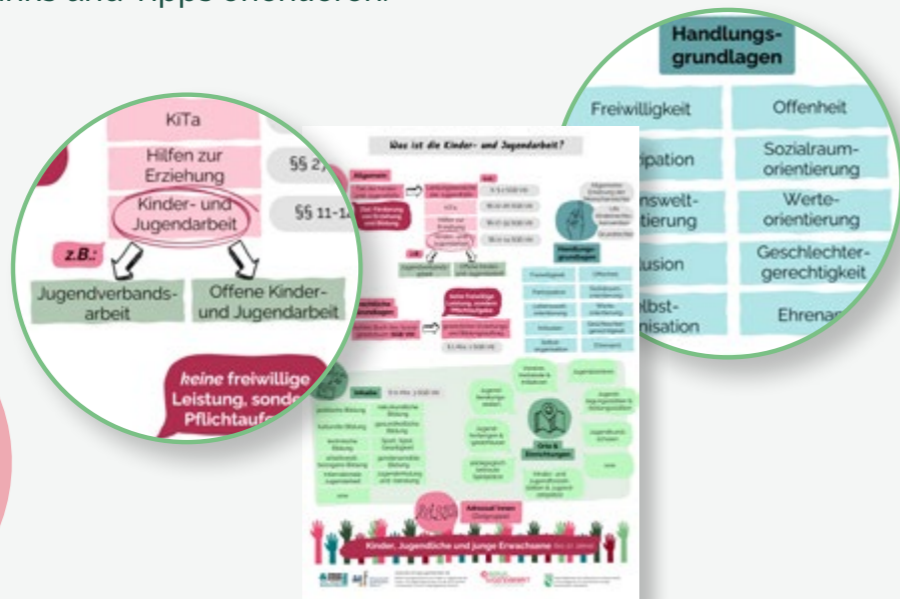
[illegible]nks und Tipps orientieren.

KiTa
Hilfen zur Erziehung
§§ 27
Kinder- und Jugendarbeit
§§ 11-14
z.B.:
Jugendverbandsarbeit
Offene Kinder- und Jugendarbeit
keine freiwillige Leistung, sonde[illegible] Pflichtauf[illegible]

Was ist die Kinder- und Jugendarbeit?

Handlungsgrundlagen
Freiwilligkeit
Offenheit
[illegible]ipation
Sozialraumorientierung
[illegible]nswelt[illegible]tierung
Werteorientierung
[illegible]usion
Geschlechtergerechtigkeit
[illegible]lbst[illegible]nisation
Ehrena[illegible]

Kinder, Jugendliche und junge Erwachsene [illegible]